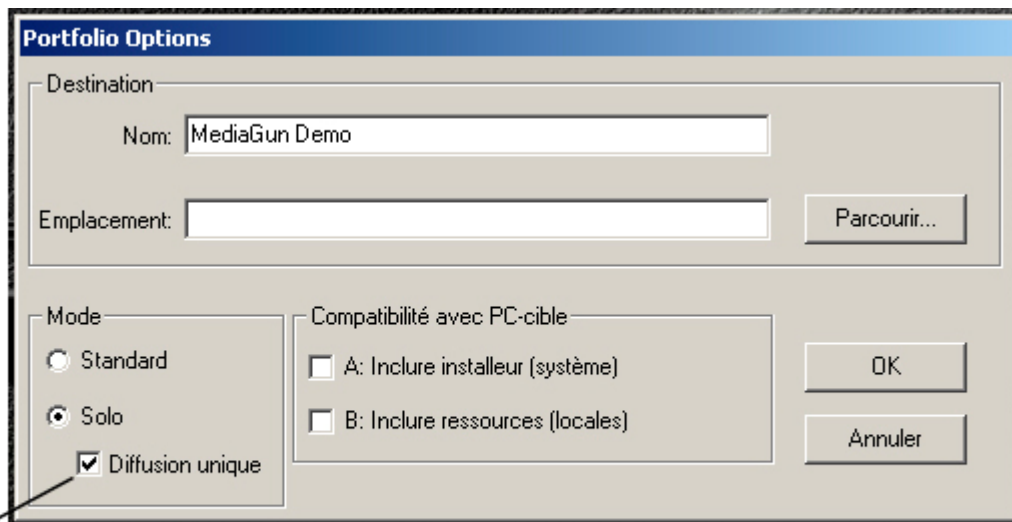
Portfolio Options

Destination

Nom: MediaGun Demo

Emplacement:

Parcourir...

Mode

Standard

Solo

Diffusion unique

Compatibilité avec PC-cible

A: Inclure installeur (système)

B: Inclure ressources (locales)

OK

Annuler